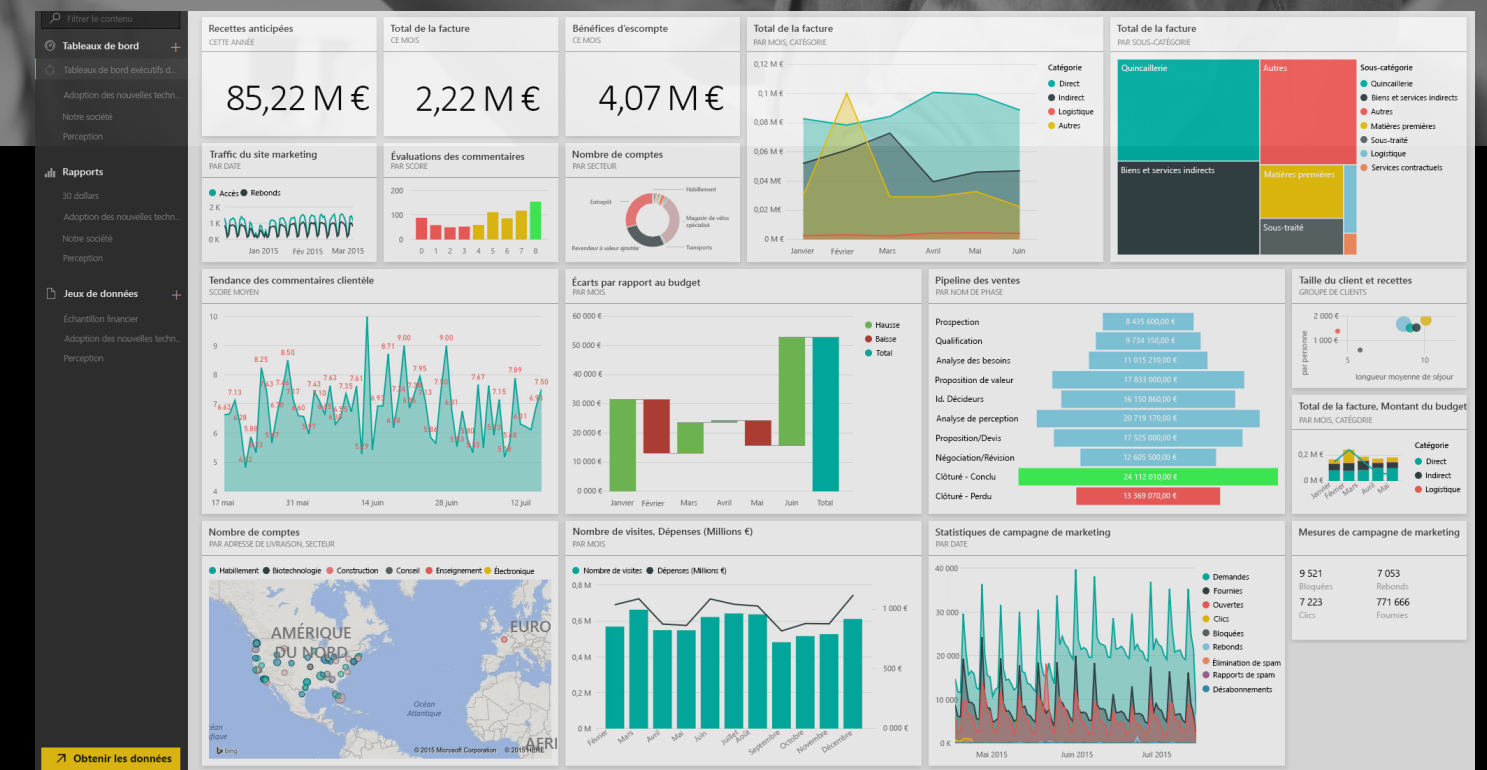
Filtrer le contenu

Tableaux de bord
Tableaux de bord exécutifs d...
Adoption des nouvelles techn...
Notre société
Perception

Rapports
30 dollars
Adoption des nouvelles techn...
Notre société
Perception

Jeux de données
Échantillon financier
Adoption des nouvelles techn...
Perception

Obtenir les données

Recettes anticipées
CETTE ANNÉE
85,22 M €

Total de la facture
CE MOIS
2,22 M €

Bénéfices d'escompte
CE MOIS
4,07 M €

Total de la facture
PAR MOIS, CATÉGORIE
0,12 M €
0,1 M €
0,08 M €
0,06 M €
0,04 M€
0,02 M€
0 M €
Janvier Février Mars Avril Mai Juin
Catégorie
Direct
Indirect
Logistique
Autres

Total de la facture
PAR SOUS-CATÉGORIE
Quincaillerie
Autres
Biens et services indirects
Matières premières
Sous-traité
Sous-catégorie
Quincaillerie
Biens et services indirects
Autres
Matières premières
Sous-traité
Logistique
Services contractuels

Traffic du site marketing
PAR DATE
Accès Rebonds
2 K
1 K
0 K
Jan 2015 Fév 2015 Mar 2015

Évaluations des commentaires
PAR SCORE
200
100
0
0 1 2 3 4 5 6 7 8

Nombre de comptes
PAR SECTEUR
Habillement
Entrepôt
Magasin de vidéo spécialisé
Revendeur à valeur ajoutée
Transports

Tendance des commentaires clientèle
SCORE MOYEN
10
9
8
7
6
5
4
6.63 7.13 6.28 5.88 8.25 7.43 7.46 8.50 6.60 5.71 7.43 7.63 7.51 7.35 5.59 8.71 6.93 9.00 7.36 7.95 7.33 5.86 9.00 6.81 5.80 7.67 7.15 5.68 7.89 6.01 7.50 6.93
17 mai 31 mai 14 juin 28 juin 12 juil

Écarts par rapport au budget
PAR MOIS
60 000 €
50 000 €
40 000 €
30 000 €
20 000 €
10 000 €
0 000 €
Janvier Février Mars Avril Mai Juin Total
Hausse
Baisse
Total

Pipeline des ventes
PAR NOM DE PHASE
Prospection 8 435 600,00 €
Qualification 9 734 150,00 €
Analyse des besoins 11 015 210,00 €
Proposition de valeur 17 833 000,00 €
Id. Décideurs 16 150 860,00 €
Analyse de perception 20 719 170,00 €
Proposition/Devis 17 525 000,00 €
Négociation/Révision 12 605 500,00 €
Clôturé - Conclu 24 112 010,00 €
Clôturé - Perdu 13 369 070,00 €

Taille du client et recettes
GROUPE DE CLIENTS
2 000 €
1 000 €
par personne
5 10
longueur moyenne de séjour

Total de la facture, Montant du budget
PAR MOIS, CATÉGORIE
0,2 M €
0 M €
Janvier Février Mars Avril Mai
Catégorie
Direct
Indirect
Logistique

Nombre de comptes
PAR ADRESSE DE LIVRAISON, SECTEUR
Habillement Biotechnologie Construction Conseil Enseignement Électronique
AMÉRIQUE DU NORD
EURO
AFRI
Océan Atlantique
éan ifique
bing
© 2015 Microsoft Corporation © 2015 HERE

Nombre de visites, Dépenses (Millions €)
PAR MOIS
Nombre de visites Dépenses (Millions €)
0,8 M
0,6 M
0,4 M
0,2 M
0 M
1 000 €
500 €
0 000 €
Février Mars Avril Mai Juin Juillet Août Septembre Octobre Novembre Décembre

Statistiques de campagne de marketing
PAR DATE
40 000
30 000
20 000
10 000
0 K
Mai 2015 Juin 2015 Juil 2015
Demandes
Fournies
Ouvertes
Clics
Bloquées
Rebonds
Élimination de spam
Rapports de spam
Désabonnements

Mesures de campagne de marketing
9 521
Bloquées
7 053
Rebonds
7 223
Clics
771 666
Fournies